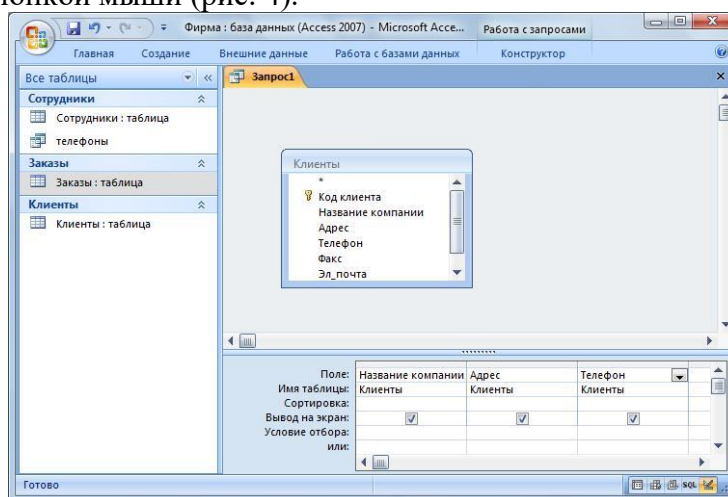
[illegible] мыши (рис. 4).

Фирма : база данных (Access 2007) - Microsoft Acce... Работа с запросами

Главная Создание Внешние данные Работа с базами данных Конструктор

Все таблицы

Сотрудники

Сотрудники : таблица

телефоны

Заказы

Заказы : таблица

Клиенты

Клиенты : таблица

Запрос1

Клиенты

*

Код клиента

Название компании

Адрес

Телефон

Факс

Эл_почта

| Поле: | Название компании | Адрес | Телефон |
|---|---|---|---|
| Имя таблицы: | Клиенты | Клиенты | Клиенты |
| Сортировка: | | | |
| Вывод на экран: | ☑ | ☑ | ☑ |
| Условие отбора: | | | |
| или: | | | |

Готово

SQL